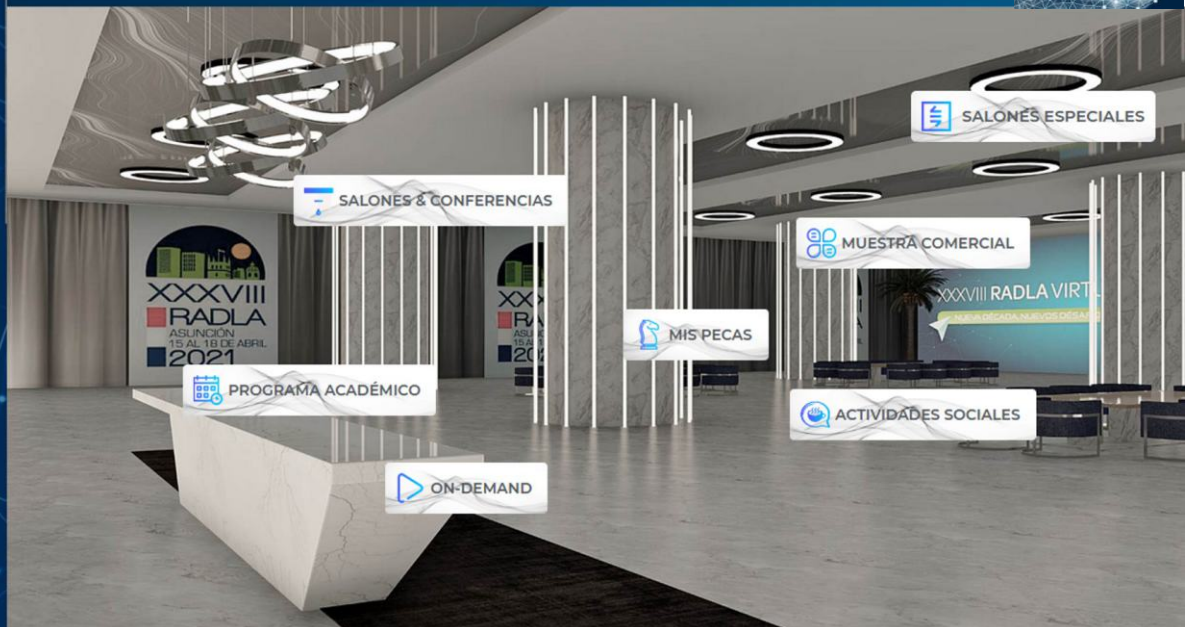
SALONES ESPECIALES

SALONES & CONFERENCIAS

MUESTRA COMERCIAL

XXXVIII
RADLA
ASUNCIÓN
15 AL 18 DE ABRIL
2021

XXX
RADLA
ASUNCI
15 AL
2021

MIS PECAS

XXXVIII RADLA VIRT
NUEVA DÉCADA, NUEVOS DESAF

PROGRAMA ACADÉMICO

ACTIVIDADES SOCIALES

ON-DEMAND